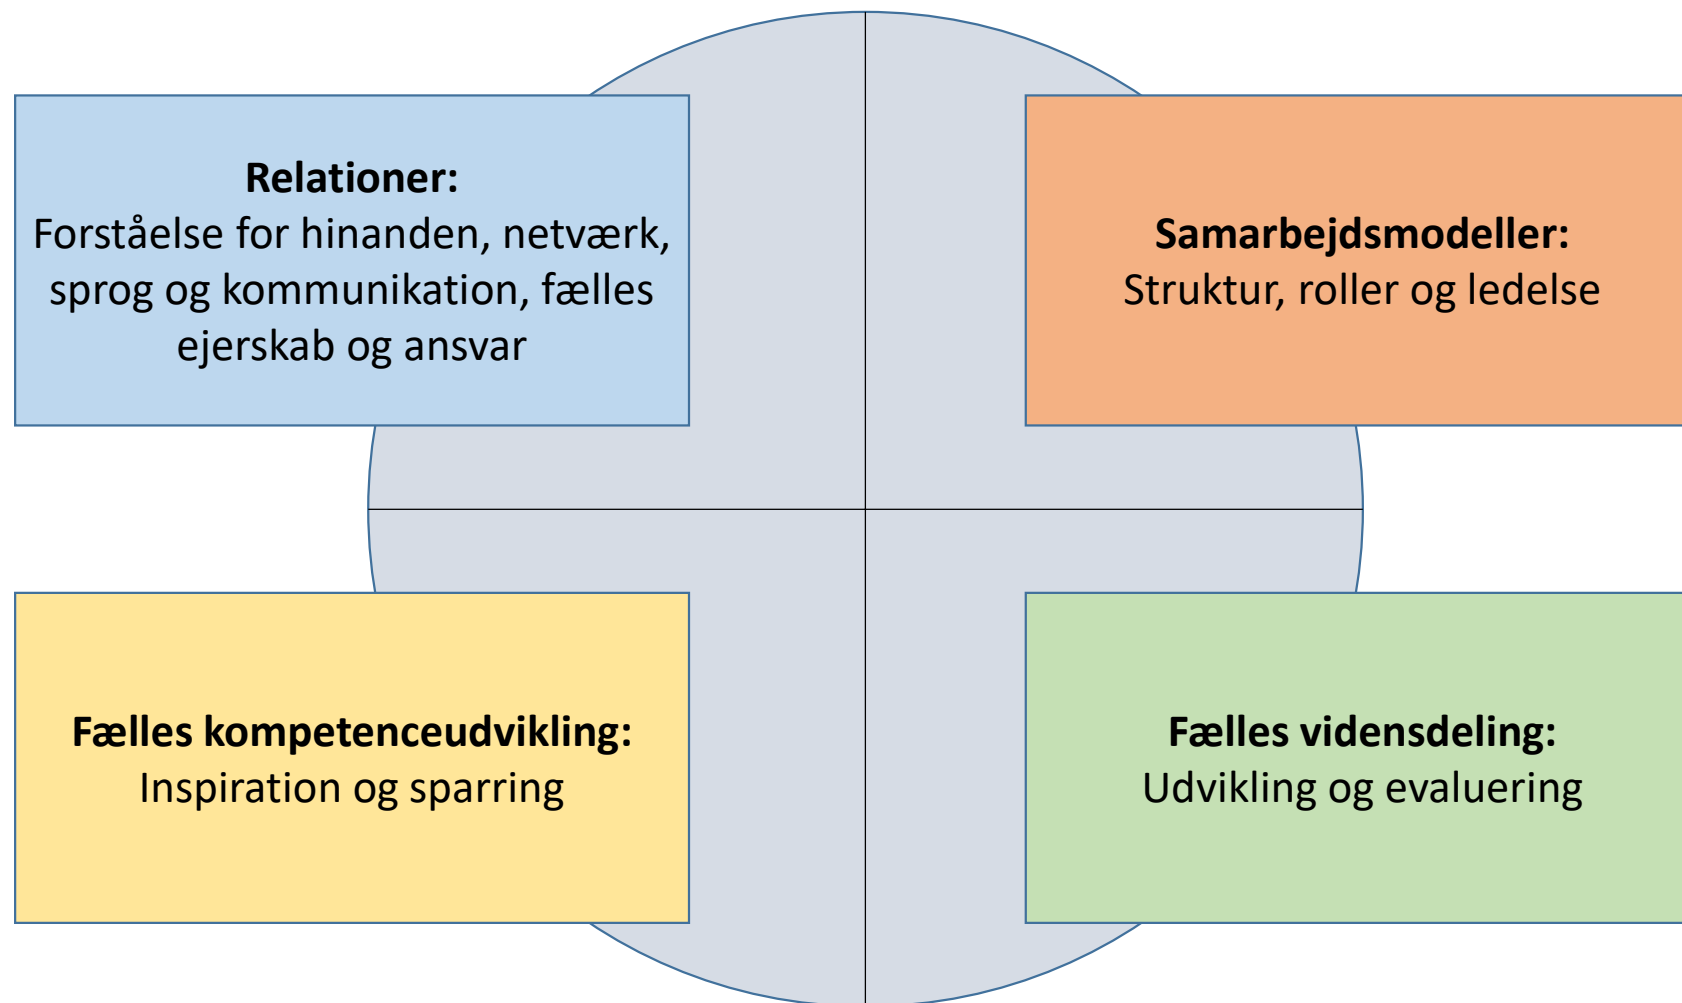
**Relationer:**
Forståelse for hinanden, netværk, sprog og kommunikation, fælles ejerskab og ansvar

**Samarbejdsmodeller:**
Struktur, roller og ledelse

**Fælles kompetenceudvikling:**
Inspiration og sparring

**Fælles vidensdeling:**
Udvikling og evaluering